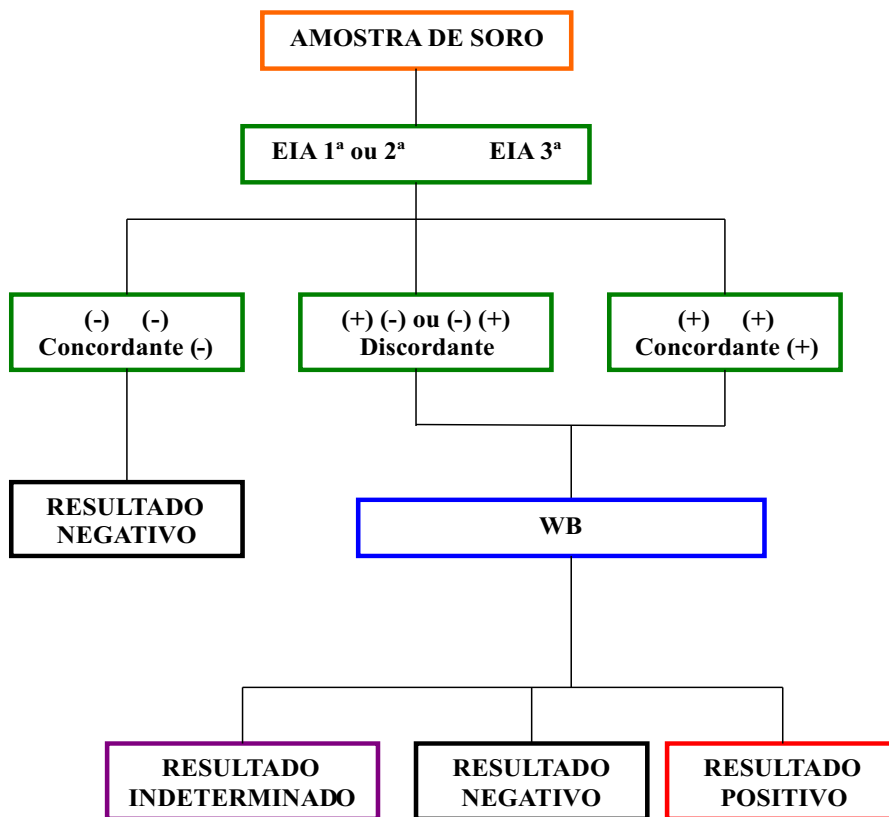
AMOSTRA DE SORO

EIA 1ª ou 2ª EIA 3ª

(-) (-)
Concordante (-)

(+) (-) ou (-) (+)
Discordante

(+) (+)
Concordante (+)

RESULTADO NEGATIVO

WB

RESULTADO INDETERMINADO

RESULTADO NEGATIVO

RESULTADO POSITIVO